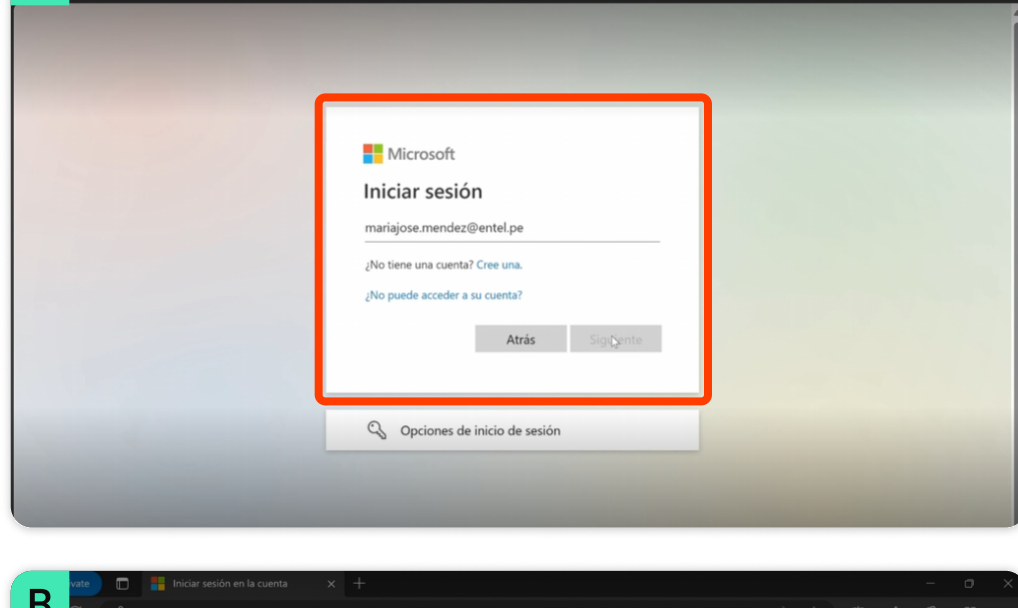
Microsoft

Iniciar sesión

mariajose.mendez@entel.pe

¿No tiene una cuenta? Cree una.

¿No puede acceder a su cuenta?

Atrás Sig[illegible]ente

Opciones de inicio de sesión

B

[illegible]vate

Iniciar sesión en la cuenta